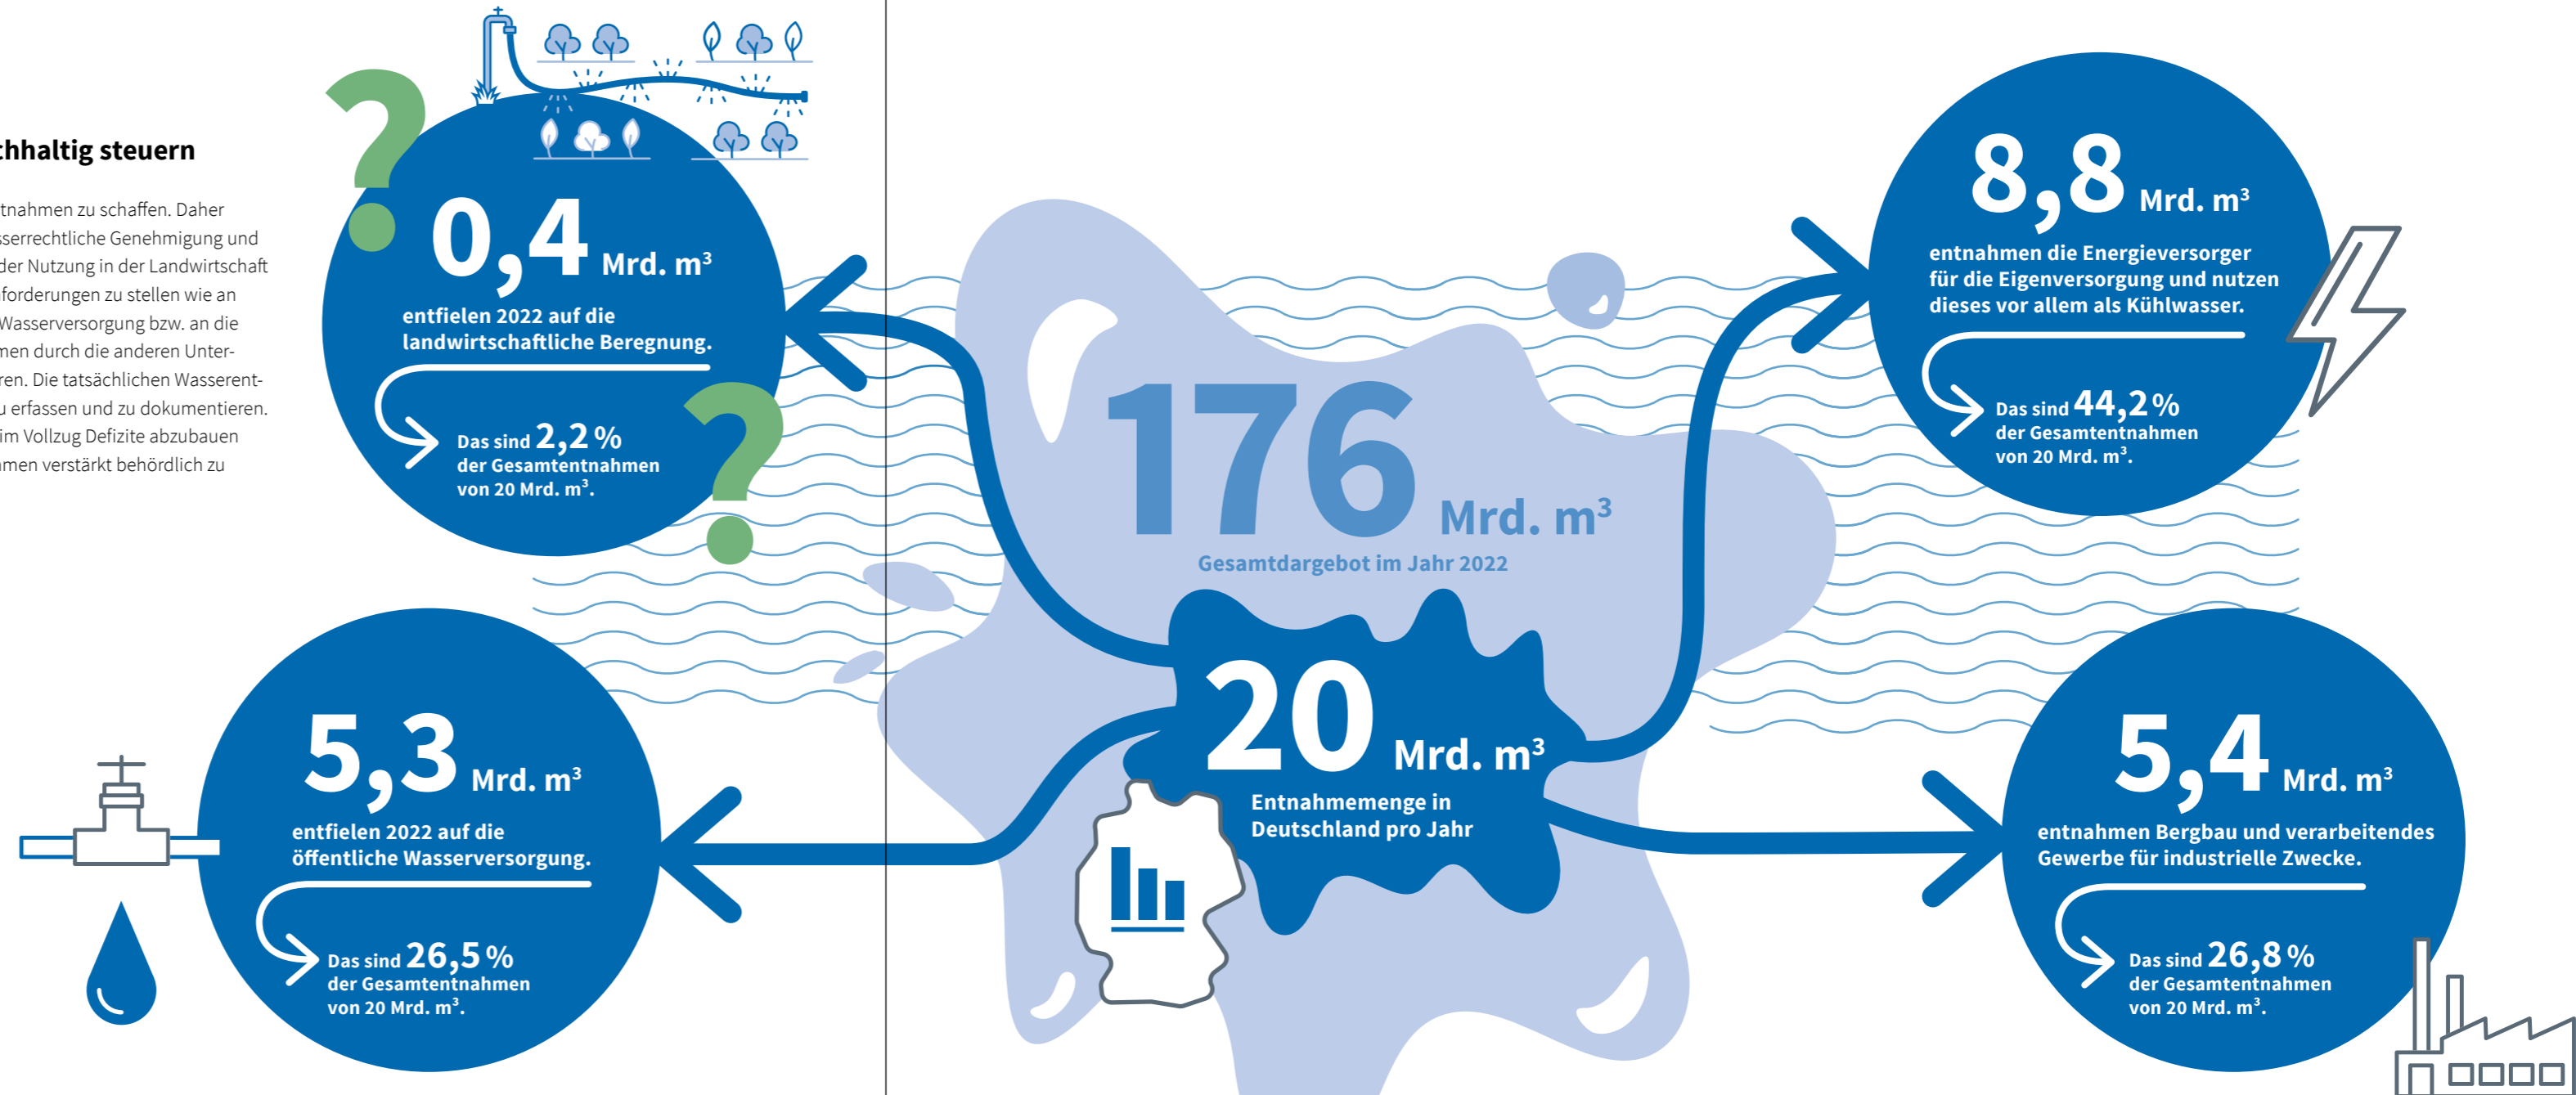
chhaltig steuern

tnahmen zu schaffen. Daher sserrechtliche Genehmigung und der Nutzung in der Landwirtschaft forderungen zu stellen wie an Wasserversorgung bzw. an die men durch die anderen Unterren. Die tatsächlichen Wasserentu erfassen und zu dokumentieren. im Vollzug Defizite abzubauen men verstärkt behördlich zu

0,4 Mrd. m³
entfielen 2022 auf die landwirtschaftliche Beregnung.
Das sind 2,2 % der Gesamtentnahmen von 20 Mrd. m³.

176 Mrd. m³
Gesamtdargebot im Jahr 2022

20 Mrd. m³
Entnahmemenge in Deutschland pro Jahr

8,8 Mrd. m³
entnahmen die Energieversorger für die Eigenversorgung und nutzen dieses vor allem als Kühlwasser.
Das sind 44,2 % der Gesamtentnahmen von 20 Mrd. m³.

5,3 Mrd. m³
entfielen 2022 auf die öffentliche Wasserversorgung.
Das sind 26,5 % der Gesamtentnahmen von 20 Mrd. m³.

5,4 Mrd. m³
entnahmen Bergbau und verarbeitendes Gewerbe für industrielle Zwecke.
Das sind 26,8 % der Gesamtentnahmen von 20 Mrd. m³.